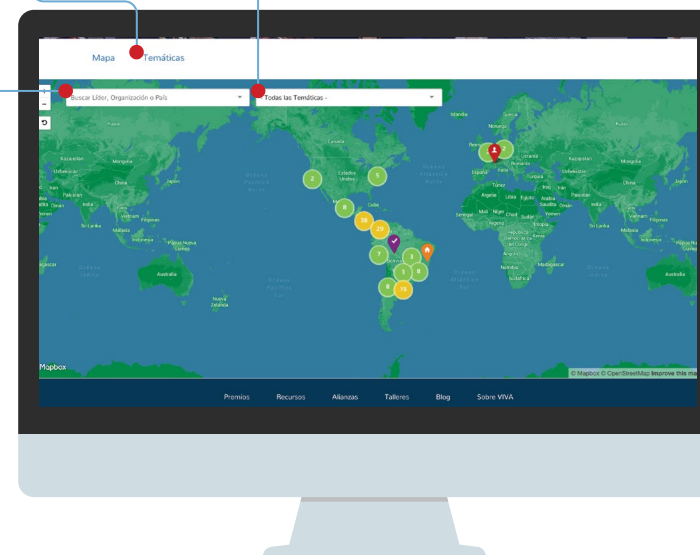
Mapa Temáticas

Buscar Líder, Organización o País

Todas las Temáticas -

2
5
8
38
20
7
3
5
8
8
19
2

Mapbox

© Mapbox © OpenStreetMap Improve this ma

Premios Recursos Alianzas Talleres Blog Sobre VIVA